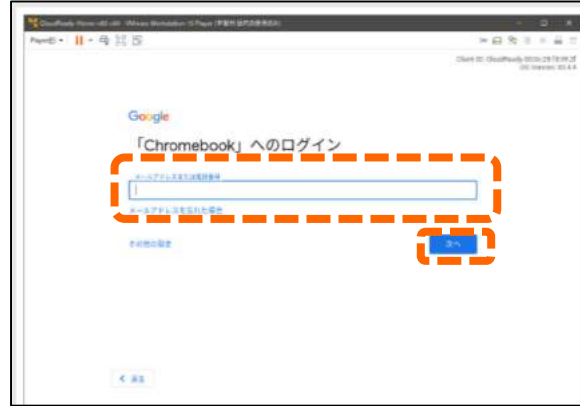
CloudReady-Home-x64.vmx - VMware Workstation 15 Player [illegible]

Player(P) ▾

Client ID: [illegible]
OS Version: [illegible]

Google

「Chromebook」へのログイン

メールアドレスまたは電話番号

メールアドレスを忘れた場合

その他の設定

次へ

< 戻る